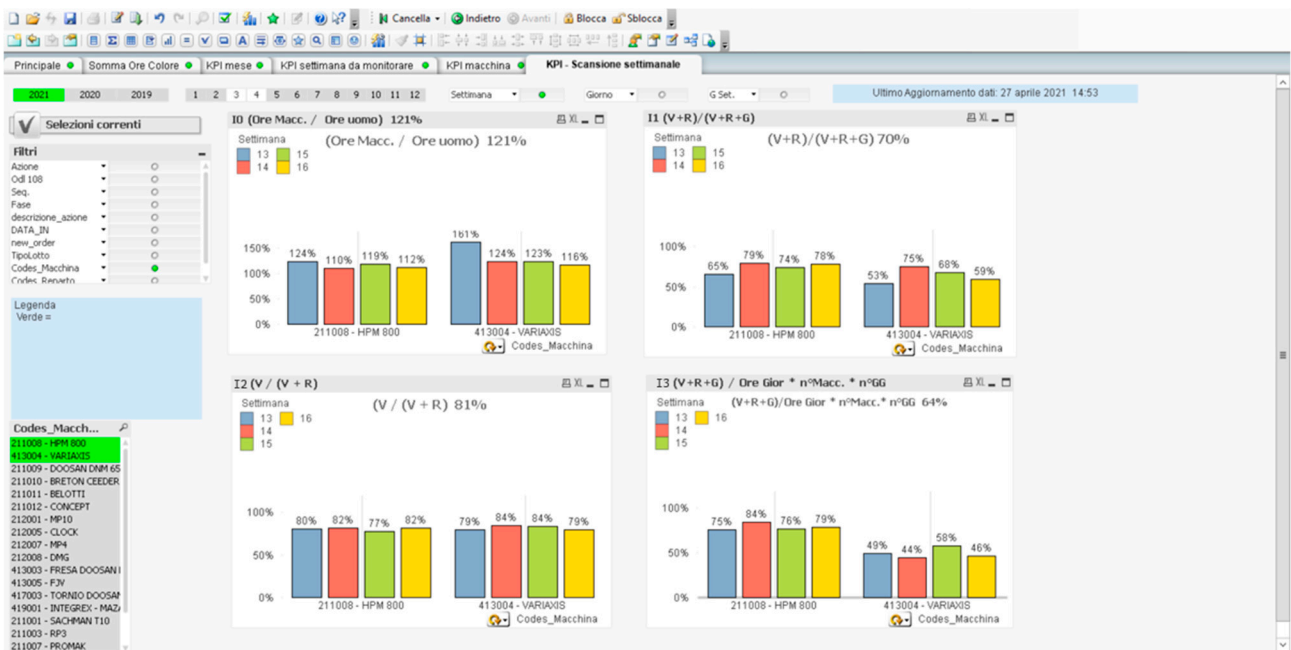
Cancella Indietro Avanti Blocca Sblocca

Principale | Somma Ore Colore | KPI mese | KPI settimana da monitorare | KPI macchina | KPI - Scansione settimanale

2021 2020 2019 | 1 2 3 4 5 6 7 8 9 10 11 12 | Settimana | Giorno | G Set. | Ultimo Aggiornamento dati: 27 aprile 2021 14:53

Selezioni correnti

Filtri
Azione
Odl 108
Seq.
Fase
descrizione_azione
DATA_IN
new_order
TipoLotto
Codes_Macchina
Codes_Reparto

Legenda
Verde =

Codes_Macch...
211008 - HPM 800
413004 - VARIAXIS
211009 - DOOSAN DNM 65
211010 - BRETON CEEDER
211011 - BELOTTI
211012 - CONCEPT
212001 - MP10
212005 - CLOCK
212007 - MP4
212008 - DMG
413003 - FRESA DOOSAN I
413005 - FJV
417003 - TORNIO DOOSAN
419001 - INTEGREX - MAZ
211001 - SACHMAN T10
211003 - RP3
211007 - PROMAK

I0 (Ore Macc. / Ore uomo) 121%
Settimana 13 14 15 16
(Ore Macc. / Ore uomo) 121%
150% 100% 50% 0%
124% 110% 119% 112% | 161% 124% 123% 116%
211008 - HPM 800 | 413004 - VARIAXIS
Codes_Macchina

I1 (V+R)/(V+R+G)
Settimana 13 14 15 16
(V+R)/(V+R+G) 70%
100% 50% 0%
65% 79% 74% 78% | 53% 75% 68% 59%
211008 - HPM 800 | 413004 - VARIAXIS
Codes_Macchina

I2 (V / (V + R)
Settimana 13 14 15 16
(V / (V + R) 81%
100% 50% 0%
80% 82% 77% 82% | 79% 84% 84% 79%
211008 - HPM 800 | 413004 - VARIAXIS
Codes_Macchina

I3 (V+R+G) / Ore Gior * n°Macc. * n°GG
Settimana 13 14 15 16
(V+R+G)/Ore Gior * n°Macc.* n°GG 64%
100% 50% 0%
75% 84% 76% 79% | 49% 44% 58% 46%
211008 - HPM 800 | 413004 - VARIAXIS
Codes_Macchina